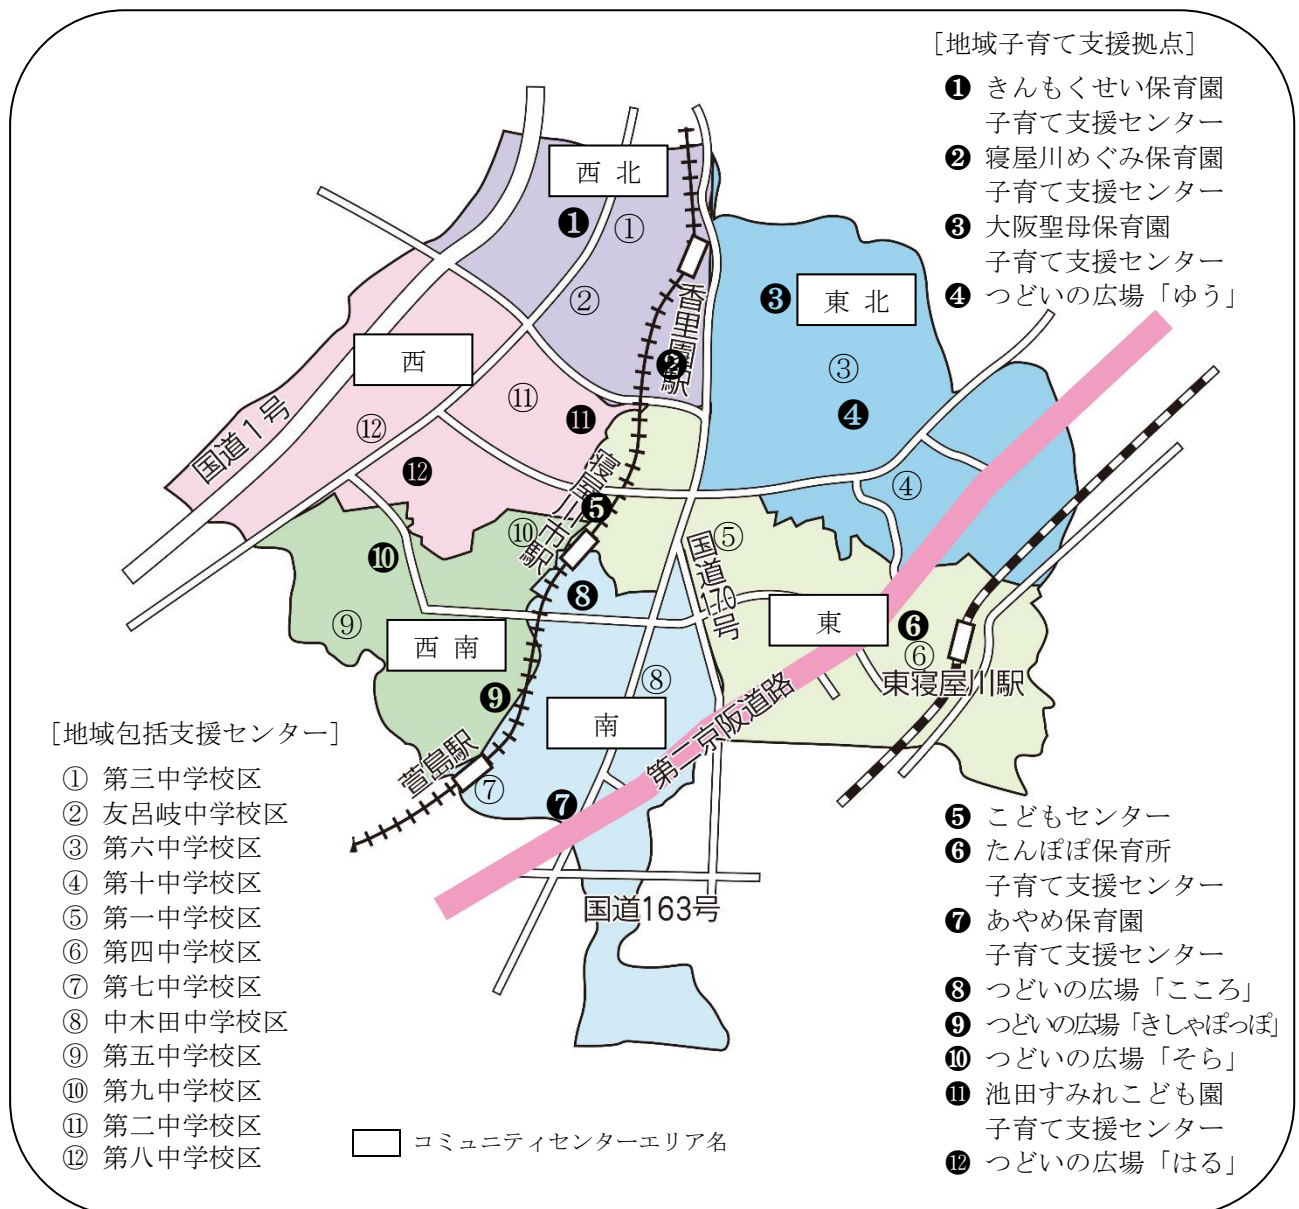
［地域子育て支援拠点］
❶ きんもくせい保育園 子育て支援センター
❷ 寝屋川めぐみ保育園 子育て支援センター
❸ 大阪聖母保育園 子育て支援センター
❹ つどいの広場「ゆう」

西 北
❶ ①
②
香里園駅
❸ 東 北
西
❷
③
❹
国道1号
⑪
⑫
⑪
❶
❶
寝屋川市駅
④
❺
⑩
国道170号
⑤
❿
❽
⑨
西 南
東
❻
⑥
東寝屋川駅
❾
⑧
南
萱島駅
第二京阪道路
⑦
❼
国道163号

［地域包括支援センター］
① 第三中学校区
② 友呂岐中学校区
③ 第六中学校区
④ 第十中学校区
⑤ 第一中学校区
⑥ 第四中学校区
⑦ 第七中学校区
⑧ 中木田中学校区
⑨ 第五中学校区
⑩ 第九中学校区
⑪ 第二中学校区
⑫ 第八中学校区

コミュニティセンターエリア名

❺ こどもセンター
❻ たんぽぽ保育所 子育て支援センター
❼ あやめ保育園 子育て支援センター
❽ つどいの広場「こころ」
❾ つどいの広場「きしゃぽっぽ」
❿ つどいの広場「そら」
⓫ 池田すみれこども園 子育て支援センター
⓬ つどいの広場「はる」